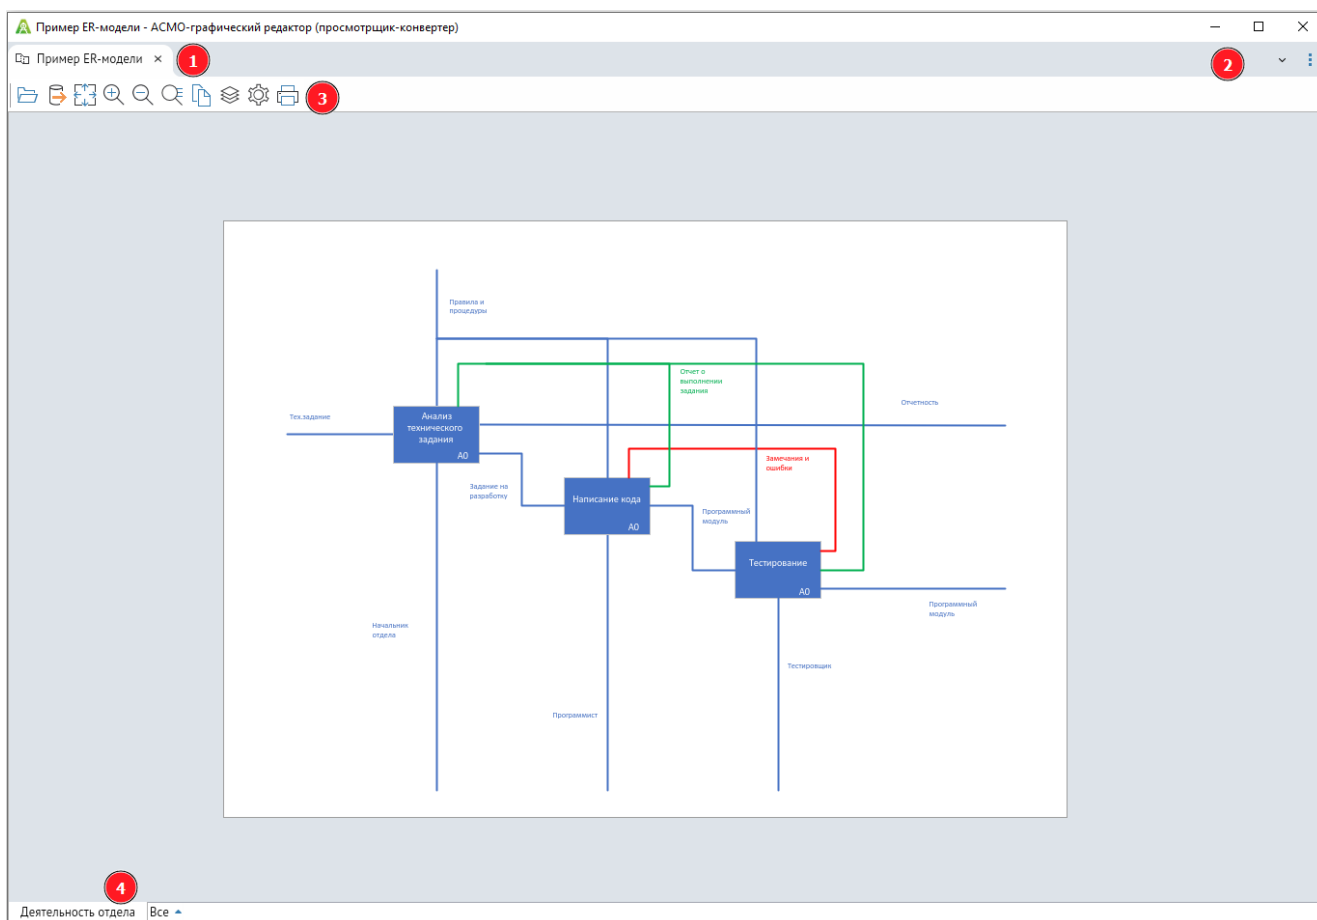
Пример ER-модели - АСМО-графический редактор (просмотрщик-конвертер)

Пример ER-модели ×

1

2

3

Правила и процедуры

Отчет о выполнении задания

Тех.задание

Анализ технического задания

A0

Отчетность

Замечания и ошибки

Задание на разработку

Написание кода

A0

Программный модуль

Тестирование

A0

Программный модуль

Начальник отдела

Тестировщик

Программист

4

Деятельность отдела

Все